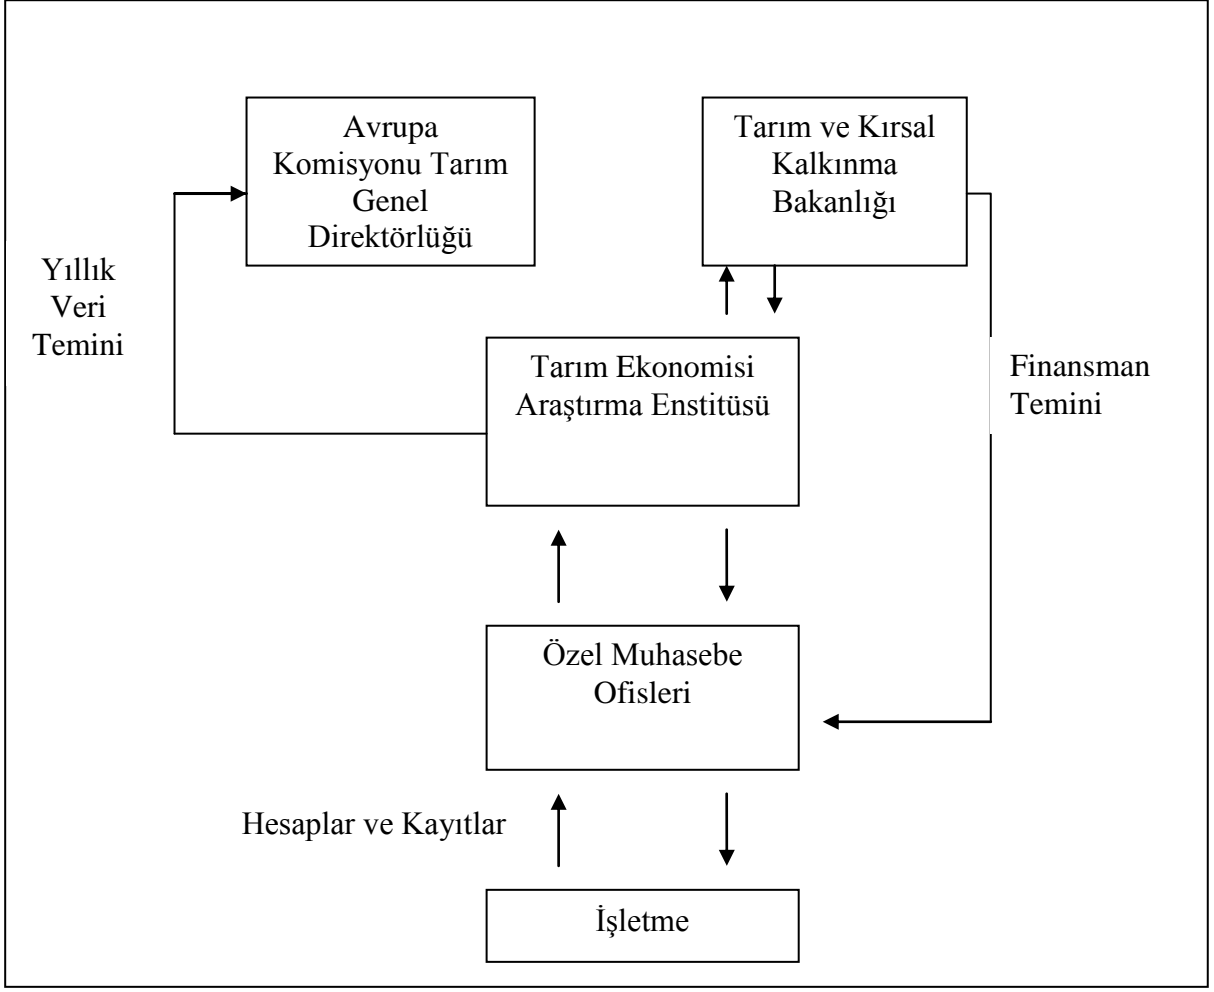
Avrupa Komisyonu Tarım Genel Direktörlüğü

Tarım ve Kırsal Kalkınma Bakanlığı

Yıllık Veri Temini

Tarım Ekonomisi Araştırma Enstitüsü

Finansman Temini

Özel Muhasebe Ofisleri

Hesaplar ve Kayıtlar

İşletme